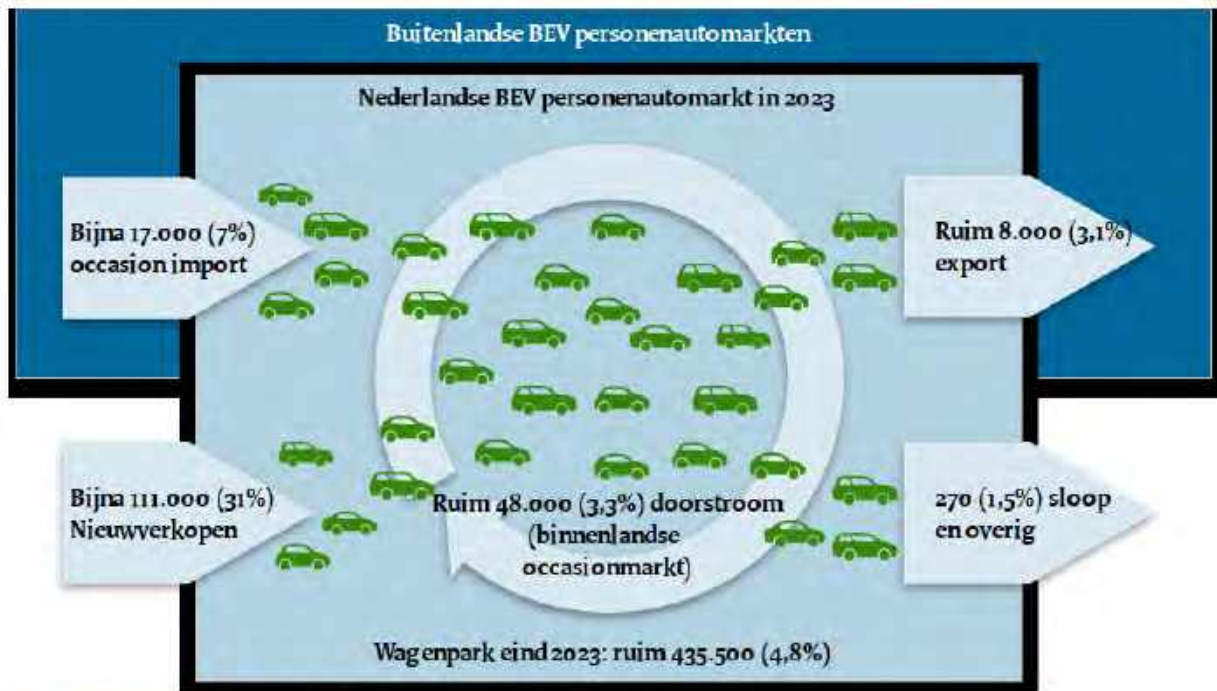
Buitenlandse BEV personenautomarkten

Nederlandse BEV personenautomarkt in 2023

Bijna 17.000 (7%) occasion import

Ruim 8.000 (3,1%) export

Bijna 111.000 (31%) Nieuwverkopen

Ruim 48.000 (3,3%) doorstroom (binnenlandse occasionmarkt)

270 (1,5%) sloop en overig

Wagenpark eind 2023: ruim 435.500 (4,8%)